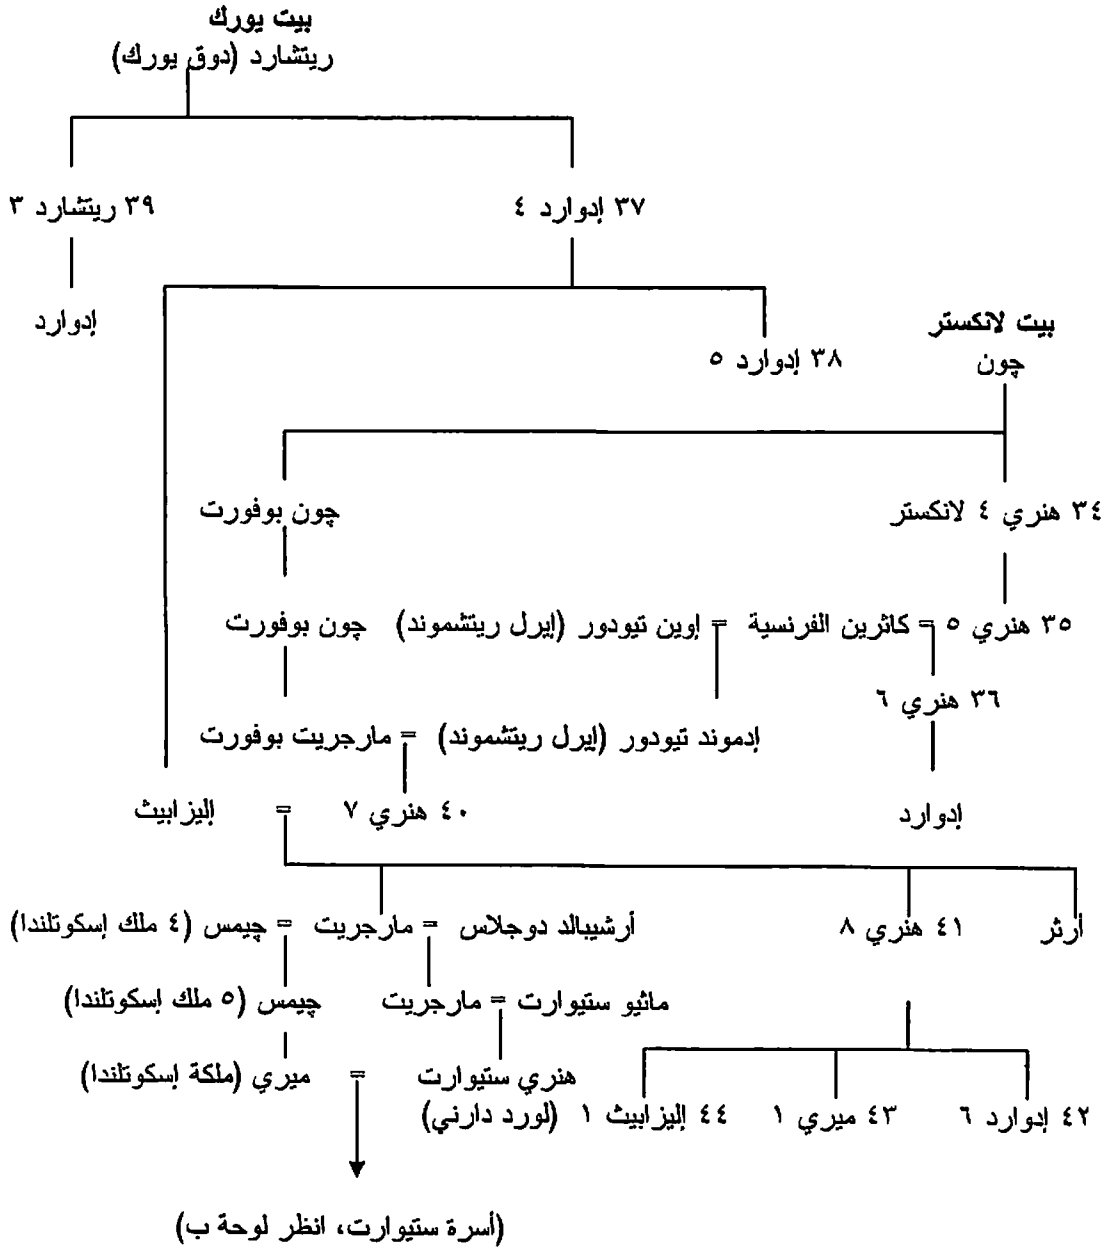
بيت يورك
ريتشارد (دوق يورك)

٣٧ إدوارد ٤

٣٩ ريتشارد ٣

إدوارد

٣٨ إدوارد ٥

بيت لانكستر
چون

چون بوفورت

٣٤ هنري ٤ لانكستر

٣٥ هنري ٥ = كاثرين الفرنسية = اوين تيودور (إيرل ريتشموند)

چون بوفورت

٣٦ هنري ٦

إدموند تيودور (إيرل ريتشموند) = مارجريت بوفورت

إدوارد

٤٠ هنري ٧ = إليزابيث

أرثر

٤١ هنري ٨

أرشيبالد دوجلاس = مارجريت = چيمس (٤ ملك إسكوتلندا)

ماثيو ستيوارت = مارجريت

چيمس (٥ ملك إسكوتلندا)

هنري ستيوارت (لورد دارني) = ميري (ملكة إسكوتلندا)

٤٢ إدوارد ٦

٤٣ ميري ١

٤٤ إليزابيث ١

(أسرة ستيوارت، انظر لوحة ب)